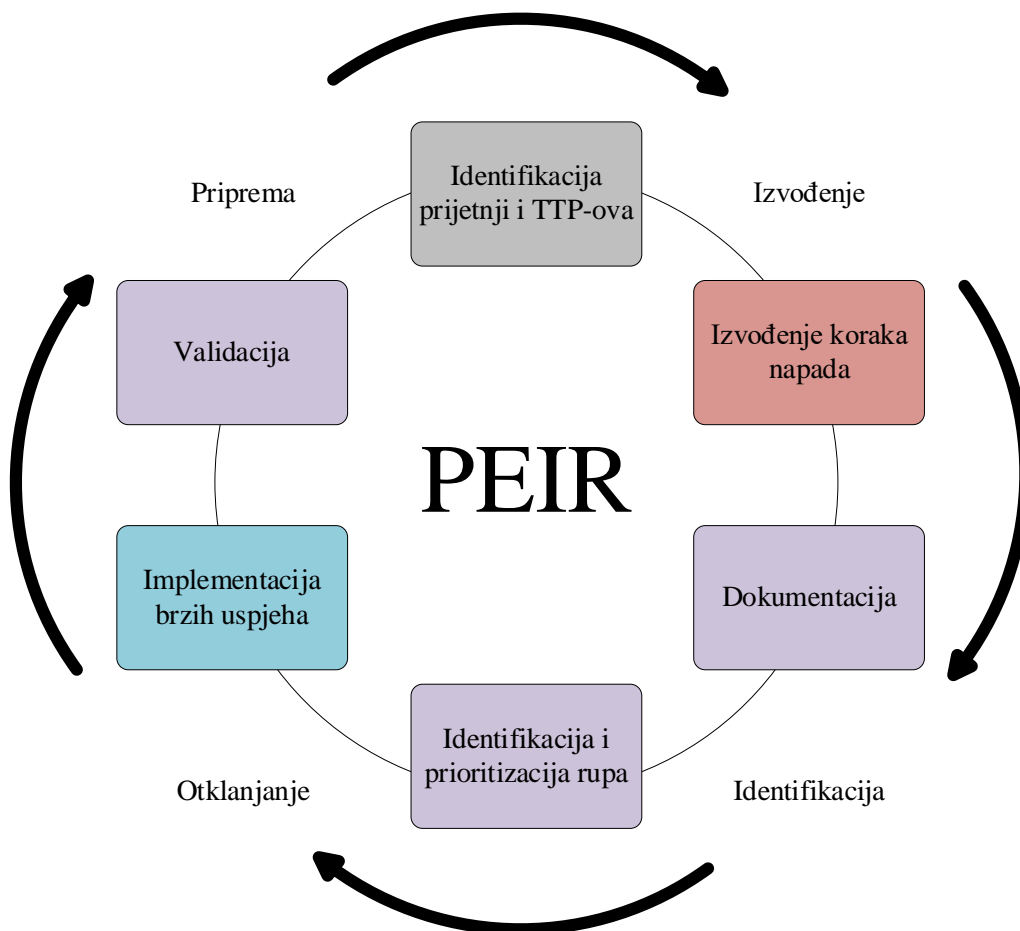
Priprema

Identifikacija prijetnji i TTP-ova

Izvođenje

Validacija

Izvođenje koraka napada

PEIR

Implementacija brzih uspjeha

Dokumentacija

Identifikacija i prioritizacija rupa

Otklanjanje

Identifikacija